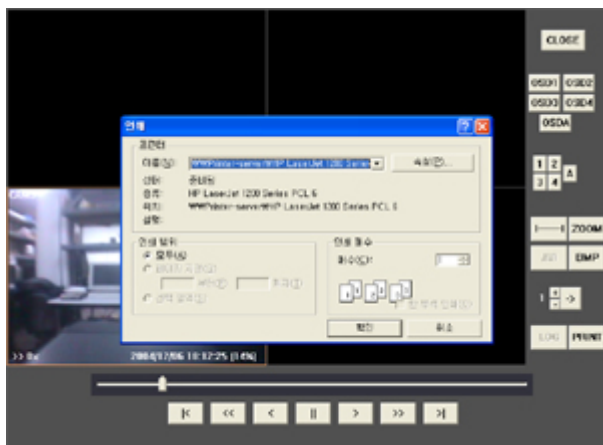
CLOSE

OSD1 OSD2
OSD3 OSD4
OSDA

1 2
3 4 A

ZOOM

BMP

1

LOG PRINT

인쇄

프린터

이름(N): \\\\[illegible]\HP LaserJet 1200 Series

속성(P)...

상태: 준비됨
종류: HP LaserJet 1200 Series PCL 6
위치: \\\\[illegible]\HP LaserJet 1200 Series PCL 6
설명:

인쇄 범위
모두(A)
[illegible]
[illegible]

인쇄 매수
매수(C): 1

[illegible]

확인
취소

>> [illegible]
2004/07/06 18:17:25 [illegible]

|< << < || > >> >|